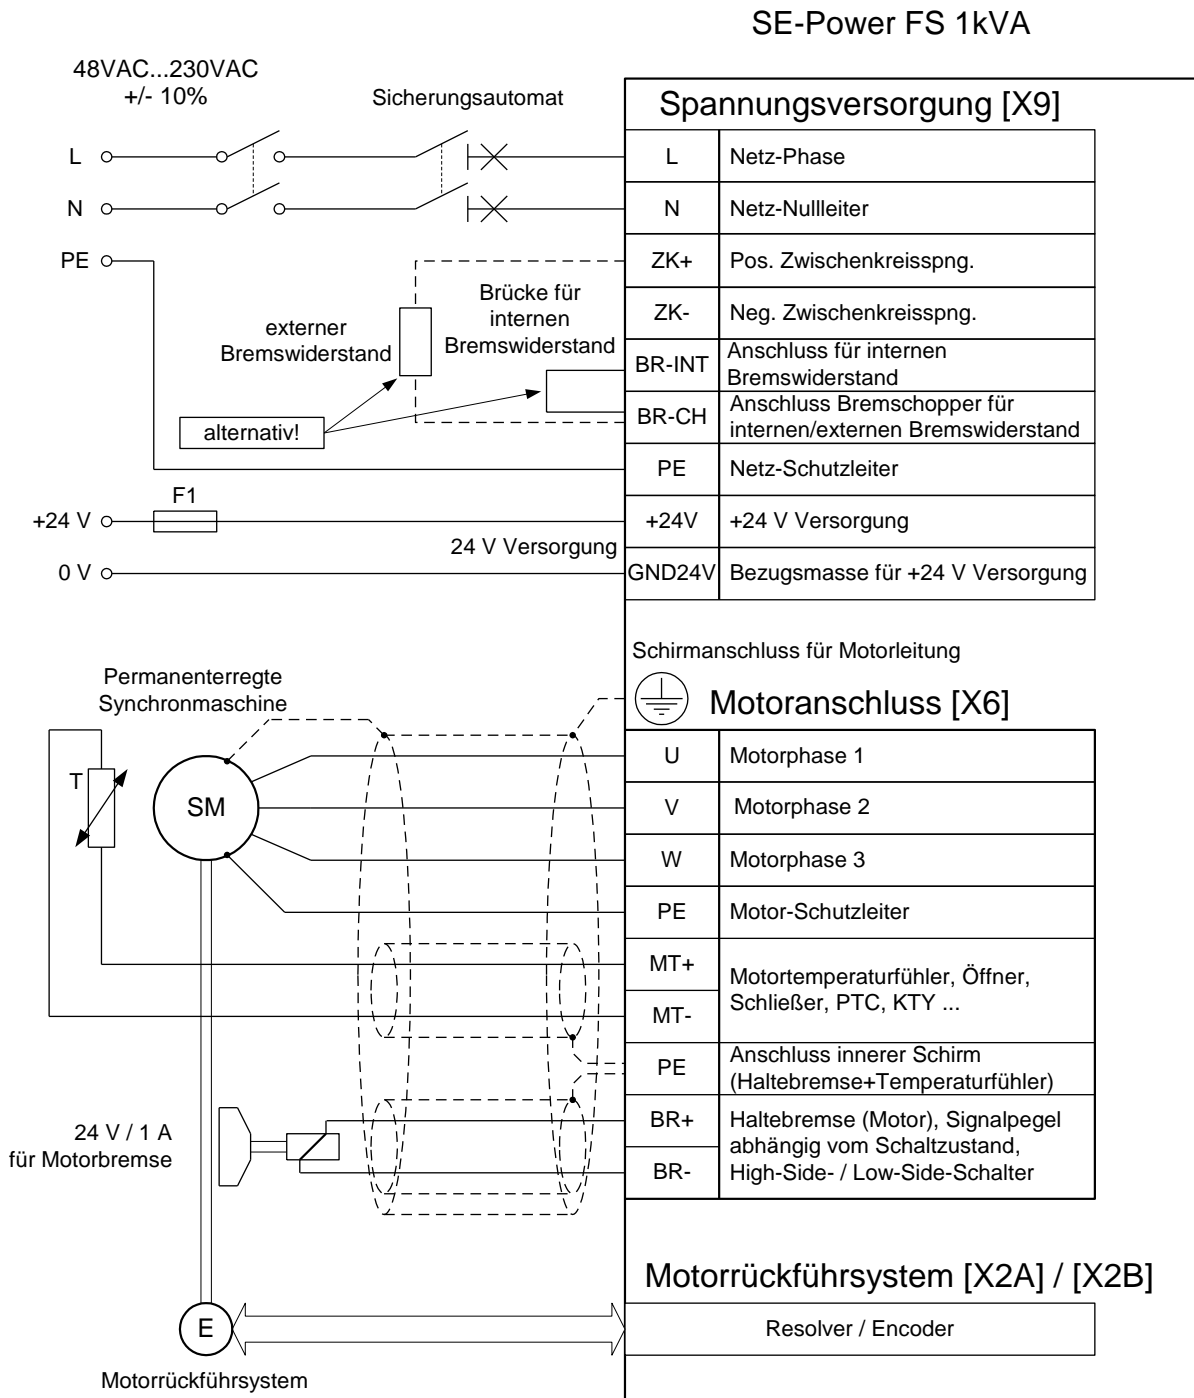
SE-Power FS 1kVA

48VAC...230VAC
+/- 10%

Sicherungsautomat

Spannungsversorgung [X9]

L
N
PE

externer Bremswiderstand

Brücke für internen Bremswiderstand

alternativ!

F1

+24 V
0 V

24 V Versorgung

| L | Netz-Phase |
|---|---|
| N | Netz-Nullleiter |
| ZK+ | Pos. Zwischenkreisspng. |
| ZK- | Neg. Zwischenkreisspng. |
| BR-INT | Anschluss für internen Bremswiderstand |
| BR-CH | Anschluss Bremschopper für internen/externen Bremswiderstand |
| PE | Netz-Schutzleiter |
| +24V | +24 V Versorgung |
| GND24V | Bezugsmasse für +24 V Versorgung |

Schirmanschluss für Motorleitung

Permanenterregte Synchronmaschine

Motoranschluss [X6]

T

SM

| U | Motorphase 1 |
|---|---|
| V | Motorphase 2 |
| W | Motorphase 3 |
| PE | Motor-Schutzleiter |
| MT+ | Motortemperaturfühler, Öffner, Schließer, PTC, KTY ... |
| MT- | |
| PE | Anschluss innerer Schirm (Haltebremse+Temperaturfühler) |
| BR+ | Haltebremse (Motor), Signalpegel abhängig vom Schaltzustand, High-Side- / Low-Side-Schalter |
| BR- | |

24 V / 1 A
für Motorbremse

Motorrückführsystem [X2A] / [X2B]

E

Resolver / Encoder

Motorrückführsystem